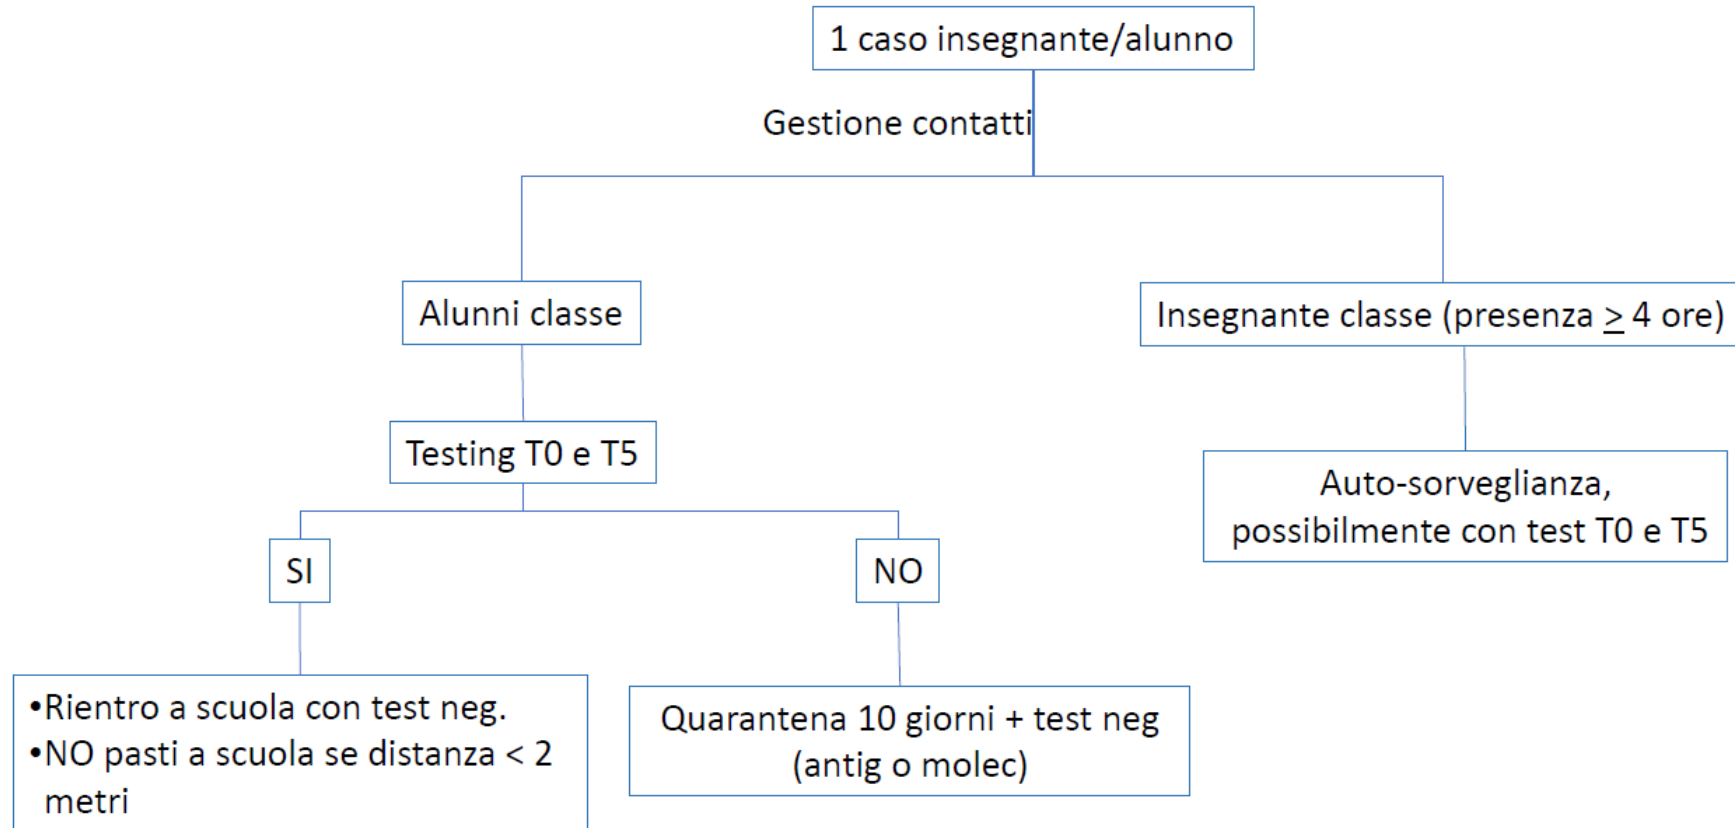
1 caso insegnante/alunno

Gestione contatti

Alunni classe

Insegnante classe (presenza $\geq$ 4 ore)

Testing T0 e T5

Auto-sorveglianza, possibilmente con test T0 e T5

SI

NO

•Rientro a scuola con test neg.
•NO pasti a scuola se distanza < 2 metri

Quarantena 10 giorni + test neg (antig o molec)